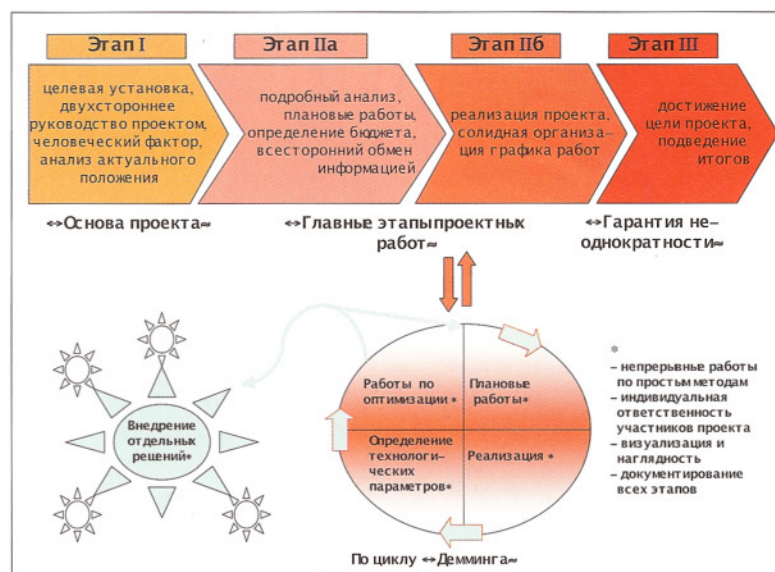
Этап I

Этап IIа

Этап IIб

Этап III

целевая установка, двухстороннее руководство проектом, человеческий фактор, анализ актуального положения

подробный анализ, плановые работы, определение бюджета, всесторонний обмен информацией

реализация проекта, солидная организация графика работ

достижение цели проекта, подведение итогов

↔Основа проекта≈

↔Главные этапыпроектных работ≈

↔Гарантия неоднократности≈

Внедрение отдельных решений*

Работы по оптимизации *

Плановые работы*

Определение технологических параметров*

Реализация *

*

– непрерывные работы по простым методам
– индивидуальная ответственность участников проекта
– визуализация и наглядность
– документирование всех этапов

По циклу ↔Деминга≈